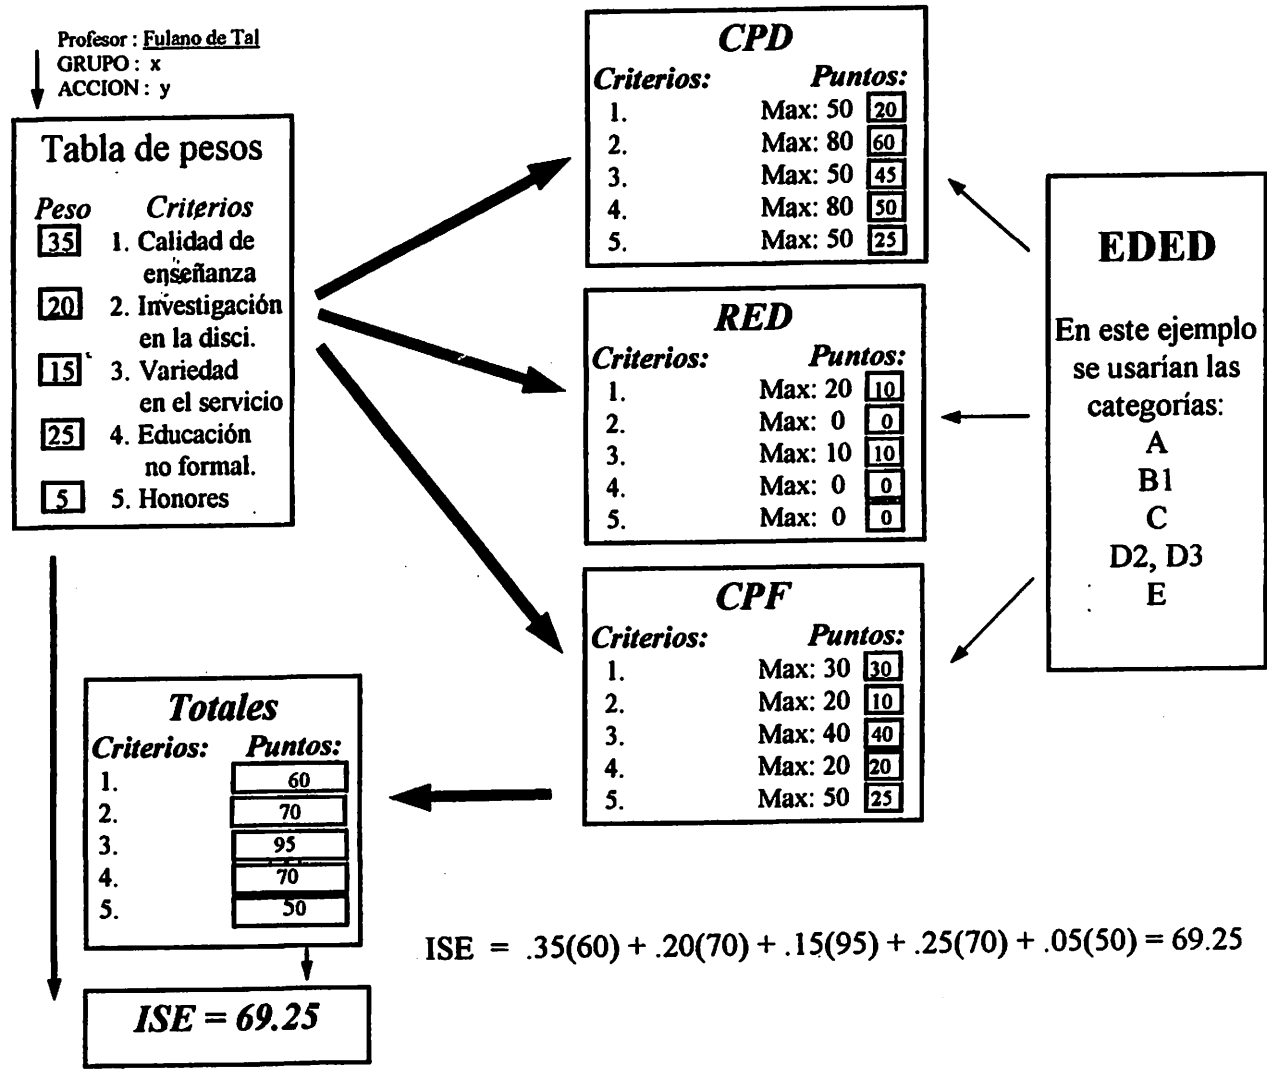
Profesor : Fulano de Tal
GRUPO : x
ACCION : y

Tabla de pesos

| Peso | Criterios |
|---|---|
| 35 | 1. Calidad de enseñanza |
| 20 | 2. Investigación en la disci. |
| 15 | 3. Variedad en el servicio |
| 25 | 4. Educación no formal. |
| 5 | 5. Honores |

CPD

| Criterios: | Puntos: | |
|---|---|---|
| 1. | Max: 50 | 20 |
| 2. | Max: 80 | 60 |
| 3. | Max: 50 | 45 |
| 4. | Max: 80 | 50 |
| 5. | Max: 50 | 25 |

RED

| Criterios: | Puntos: | |
|---|---|---|
| 1. | Max: 20 | 10 |
| 2. | Max: 0 | 0 |
| 3. | Max: 10 | 10 |
| 4. | Max: 0 | 0 |
| 5. | Max: 0 | 0 |

CPF

| Criterios: | Puntos: | |
|---|---|---|
| 1. | Max: 30 | 30 |
| 2. | Max: 20 | 10 |
| 3. | Max: 40 | 40 |
| 4. | Max: 20 | 20 |
| 5. | Max: 50 | 25 |

EDED

En este ejemplo se usarían las categorías:
A
B1
C
D2, D3
E

Totales

| Criterios: | Puntos: |
|---|---|
| 1. | 60 |
| 2. | 70 |
| 3. | 95 |
| 4. | 70 |
| 5. | 50 |

ISE = 69.25

ISE = .35(60) + .20(70) + .15(95) + .25(70) + .05(50) = 69.25